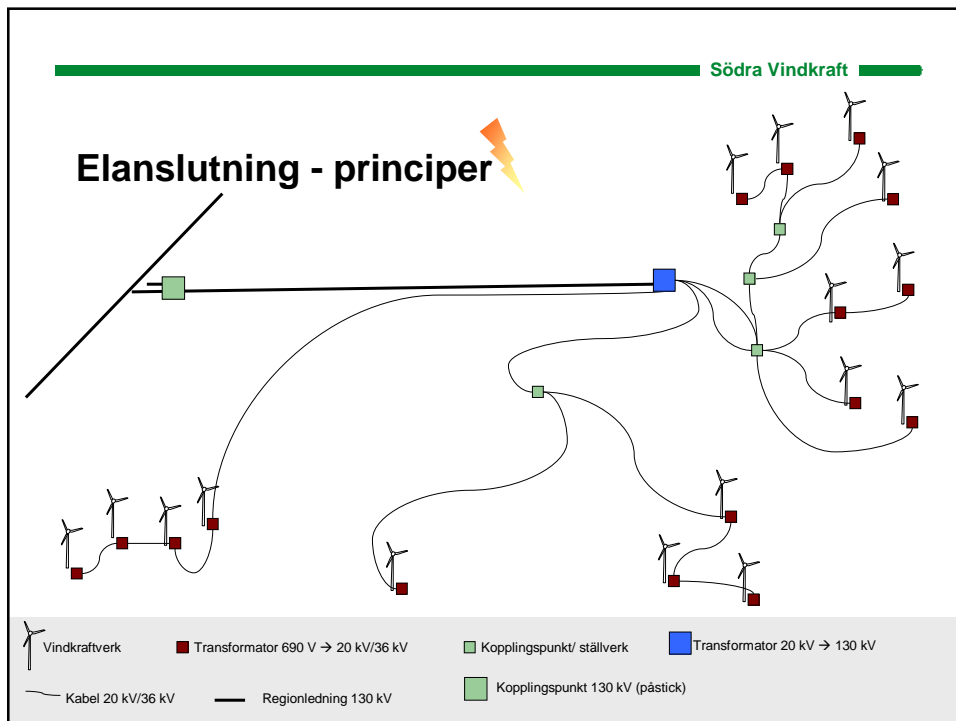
Södra Vindkraft

Elanslutning - principer

Vindkraftverk
Transformator 690 V → 20 kV/36 kV
Kopplingspunkt/ ställverk
Transformator 20 kV → 130 kV
Kabel 20 kV/36 kV
Regionledning 130 kV
Kopplingspunkt 130 kV (påstick)